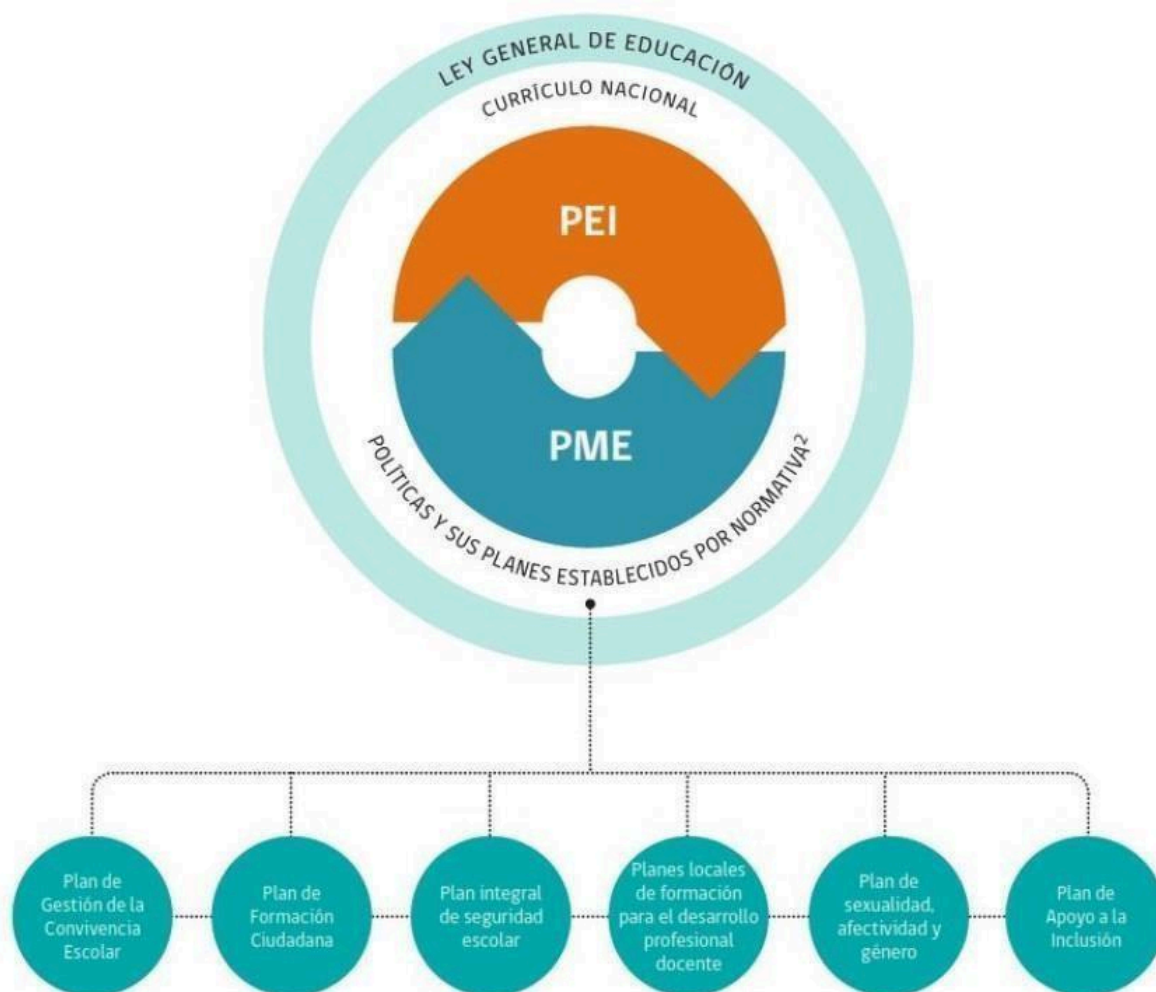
LEY GENERAL DE EDUCACIÓN

CURRÍCULO NACIONAL

PEI

PME

POLÍTICAS Y SUS PLANES ESTABLECIDOS POR NORMATIVA$^2$

Plan de Gestión de la Convivencia Escolar

Plan de Formación Ciudadana

Plan integral de seguridad escolar

Planes locales de formación para el desarrollo profesional docente

Plan de sexualidad, afectividad y género

Plan de Apoyo a la Inclusión